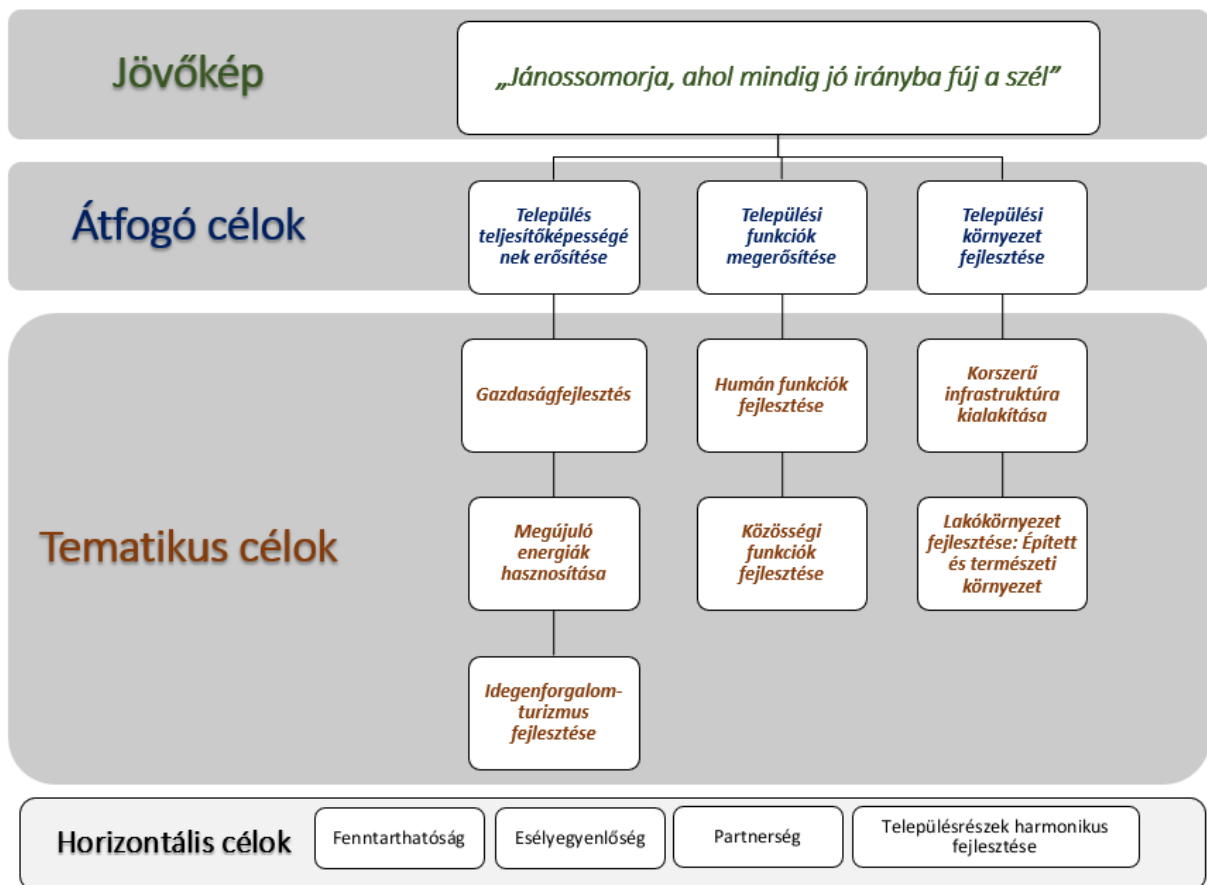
Jövőkép

„Jánossomorja, ahol mindig jó irányba fúj a szél”

Átfogó célok

Település teljesítőképességének erősítése

Települési funkciók megerősítése

Települési környezet fejlesztése

Tematikus célok

Gazdaságfejlesztés

Humán funkciók fejlesztése

Korszerű infrastruktúra kialakítása

Megújuló energiák hasznosítása

Közösségi funkciók fejlesztése

Lakókörnyezet fejlesztése: Épített és természeti környezet

Idegenforgalom-turizmus fejlesztése

Horizontális célok

Fenntarthatóság

Esélyegyenlőség

Partnerség

Településrészek harmonikus fejlesztése